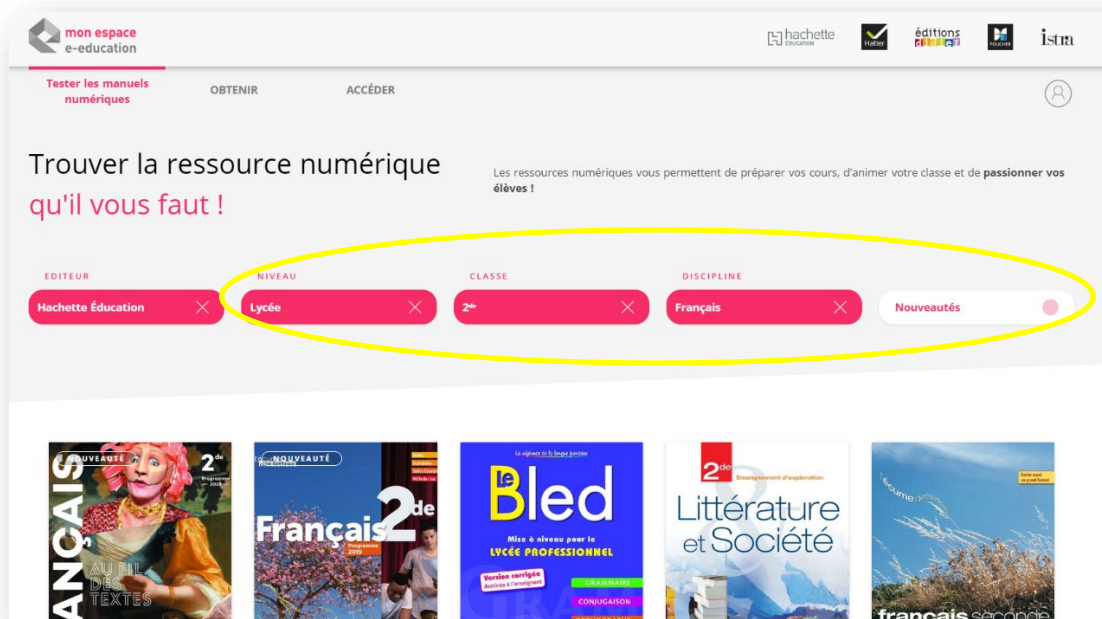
mon espace
e-education

hachette ÉDUCATION
Hatier
éditions didier
FOUCHER
istra

Tester les manuels numériques
OBTENIR
ACCÉDER

Trouver la ressource numérique qu'il vous faut !

Les ressources numériques vous permettent de préparer vos cours, d'animer votre classe et de **passionner vos élèves !**

EDITEUR
Hachette Éducation
NIVEAU
Lycée
CLASSE
2de
DISCIPLINE
Français
Nouveautés

NOUVEAUTÉ
2de
Programme 2019
FRANÇAIS
AU FIL DES TEXTES

NOUVEAUTÉ
Français 2de
Programme 2019

Le Bled
Mise à niveau pour le LYCÉE PROFESSIONNEL
Version corrigée
GRAMMAIRE
CONJUGAISON

2de
Enseignement d'exploration
Littérature et Société

écume des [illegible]
français seconde